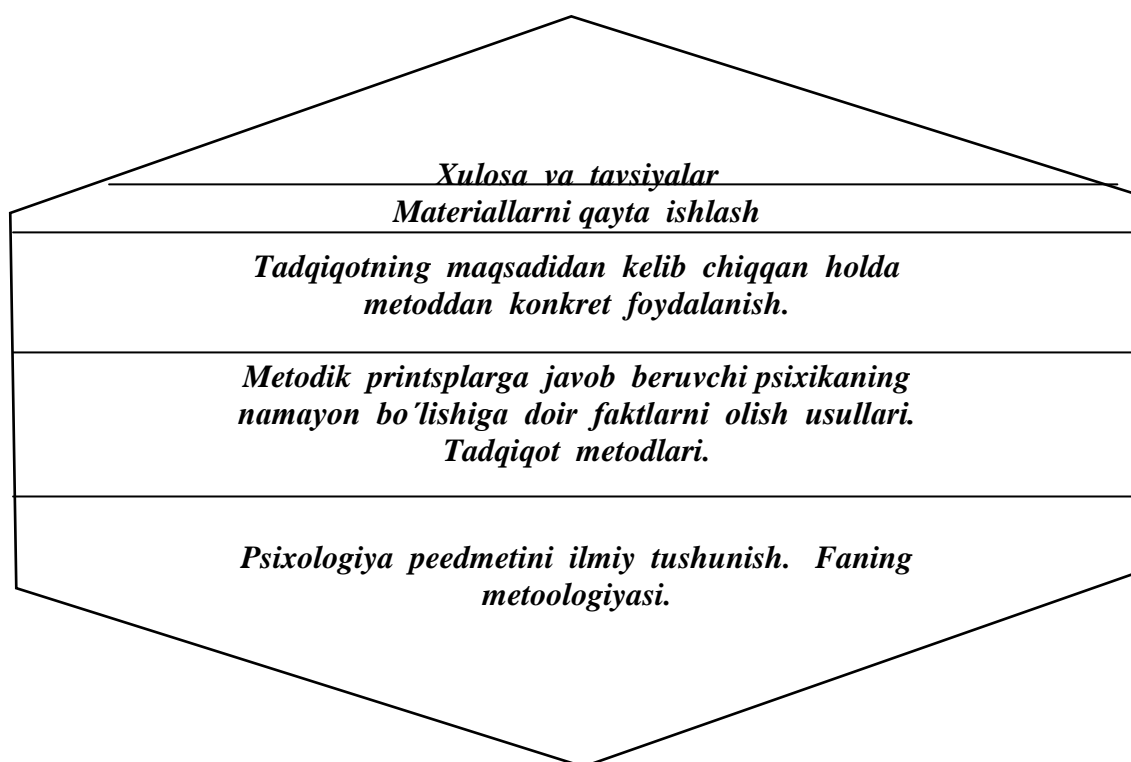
Xulosa va tavsiyalar

Materiallarni qayta ishlash

Tadqiqotning maqsadidan kelib chiqqan holda metoddan konkret foydalanish.

Metodik printsplarga javob beruvchi psixikaning namayon bo´lishiga doir faktlarni olish usullari. Tadqiqot metodlari.

Psixologiya peedmetini ilmiy tushunish. Faning metoologiyasi.